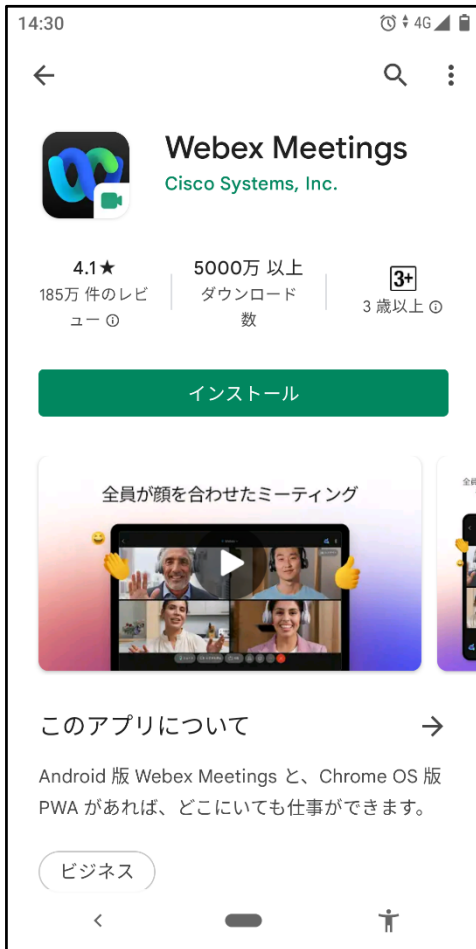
14:30 4G

Webex Meetings
Cisco Systems, Inc.

4.1★
185万 件のレビュー ⓘ

5000万 以上
ダウンロード数

3+
3 歳以上 ⓘ

インストール

全員が顔を合わせたミーティング

このアプリについて →

Android 版 Webex Meetings と、Chrome OS 版 PWA があれば、どこにいても仕事ができます。

ビジネス